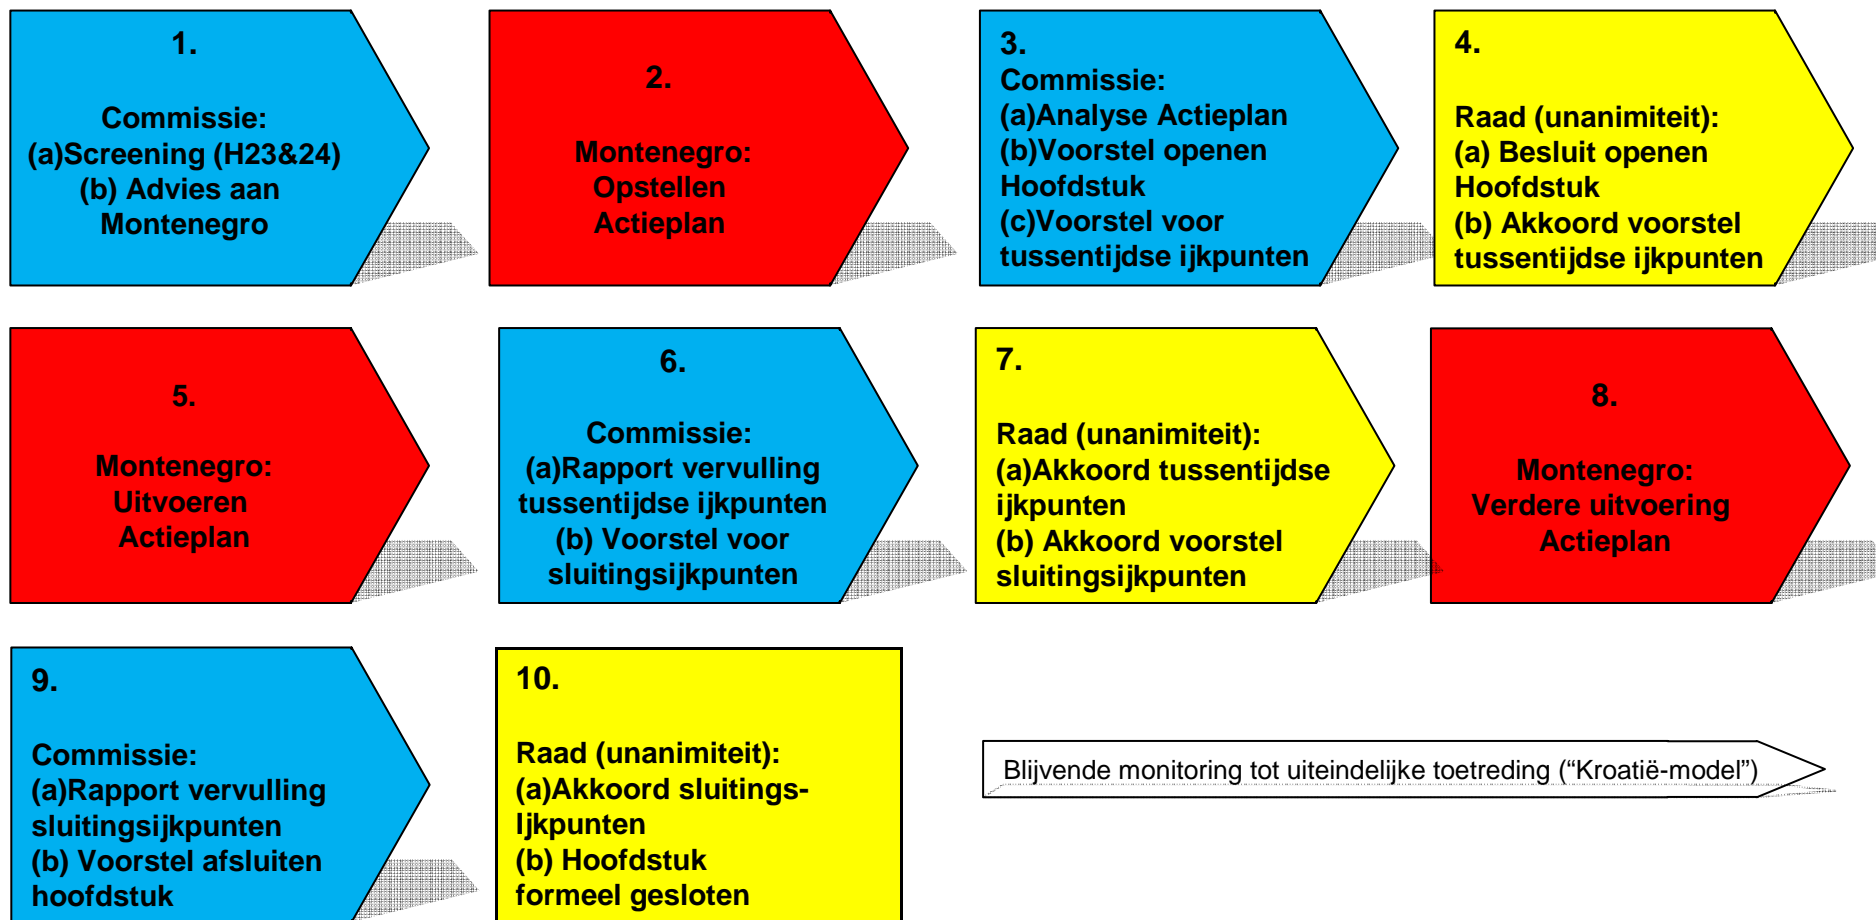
1.

Commissie:
(a)Screening (H23&24)
(b) Advies aan Montenegro

2.

Montenegro:
Opstellen Actieplan

3.
Commissie:
(a)Analyse Actieplan
(b)Voorstel openen Hoofdstuk
(c)Voorstel voor tussentijdse ijkpunten

4.

Raad (unanimiteit):
(a) Besluit openen Hoofdstuk
(b) Akkoord voorstel tussentijdse ijkpunten

5.

Montenegro:
Uitvoeren Actieplan

6.

Commissie:
(a)Rapport vervulling tussentijdse ijkpunten
(b) Voorstel voor sluitingsijkpunten

7.

Raad (unanimiteit):
(a)Akkoord tussentijdse ijkpunten
(b) Akkoord voorstel sluitingsijkpunten

8.

Montenegro:
Verdere uitvoering Actieplan

9.

Commissie:
(a)Rapport vervulling sluitingsijkpunten
(b) Voorstel afsluiten hoofdstuk

10.

Raad (unanimiteit):
(a)Akkoord sluitings-Ijkpunten
(b) Hoofdstuk formeel gesloten

Blijvende monitoring tot uiteindelijke toetreding ("Kroatië-model")